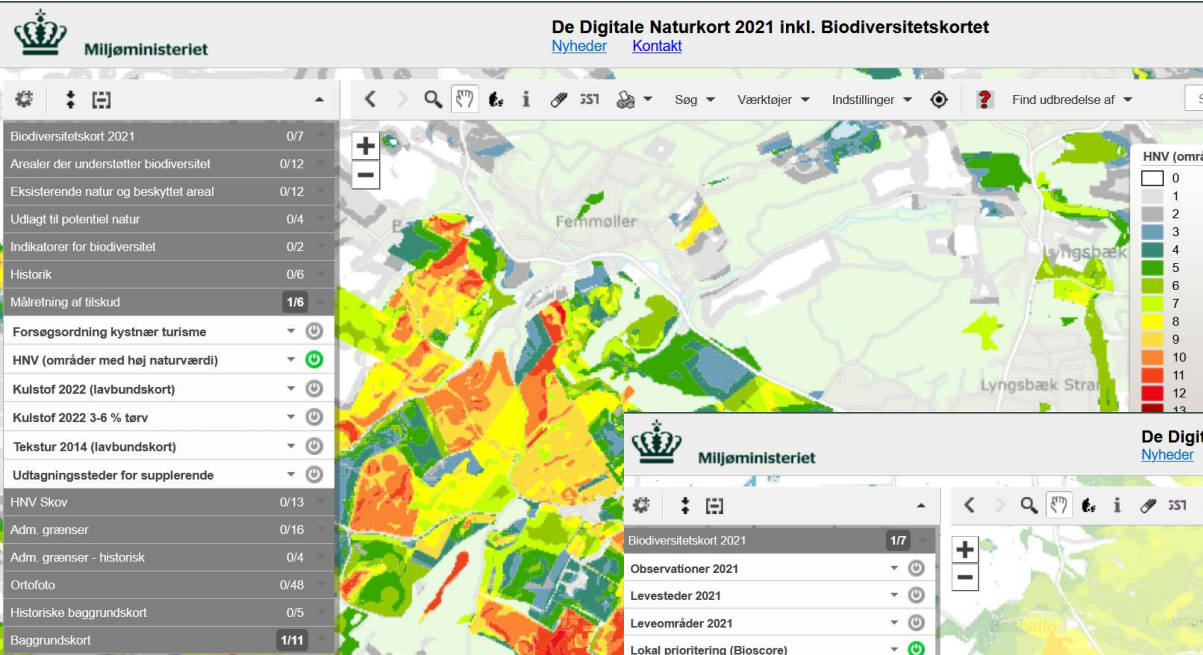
Miljøministeriet

De Digitale Naturkort 2021 inkl. Biodiversitetskortet

Nyheder Kontakt

Søg Værktøjer Indstillinger Find udbredelse af

Biodiversitetskort 2021 0/7
Arealer der understøtter biodiversitet 0/12
Eksisterende natur og beskyttet areal 0/12
Udlagt til potentiel natur 0/4
Indikatorer for biodiversitet 0/2
Historik 0/6
Målretning af tilskud 1/6
Forsøgsordning kystnær turisme
HNV (områder med høj naturværdi)
Kulstof 2022 (lavbundskort)
Kulstof 2022 3-6 % tørv
Tekstur 2014 (lavbundskort)
Udtagningssteder for supplerende
HNV Skov 0/13
Adm. grænser 0/16
Adm. grænser - historisk 0/4
Ortofoto 0/48
Historiske baggrundskort 0/5
Baggrundskort 1/11

Femmøller
Lyngsbæk
Lyngsbæk Stra

HNV (omr
0
1
2
3
4
5
6
7
8
9
10
11
12
13

Miljøministeriet

De Digit
Nyheder

Biodiversitetskort 2021 1/7
Observationer 2021
Levesteder 2021
Leveområder 2021
Lokal prioritering (Bioscore)